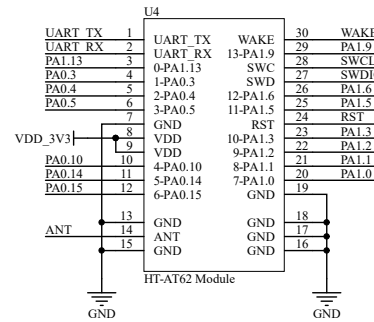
U4

UART_TX 1 UART_TX
UART_RX 2 UART_RX
PA1.13 3 0-PA1.13
PA0.3 4 1-PA0.3
PA0.4 5 2-PA0.4
PA0.5 6 3-PA0.5
7 GND
VDD_3V3 8 VDD
9 VDD
PA0.10 10 4-PA0.10
PA0.14 11 5-PA0.14
PA0.15 12 6-PA0.15

13 GND
ANT 14 ANT
15 GND

WAKE 30 WAKE
13-PA1.9 29 PA1.9
SWC 28 SWCL
SWD 27 SWDI
12-PA1.6 26 PA1.6
11-PA1.5 25 PA1.5
RST 24 RST
10-PA1.3 23 PA1.3
9-PA1.2 22 PA1.2
8-PA1.1 21 PA1.1
7-PA1.0 20 PA1.0
GND 19

GND 18
GND 17
GND 16

HT-AT62 Module

GND
GND